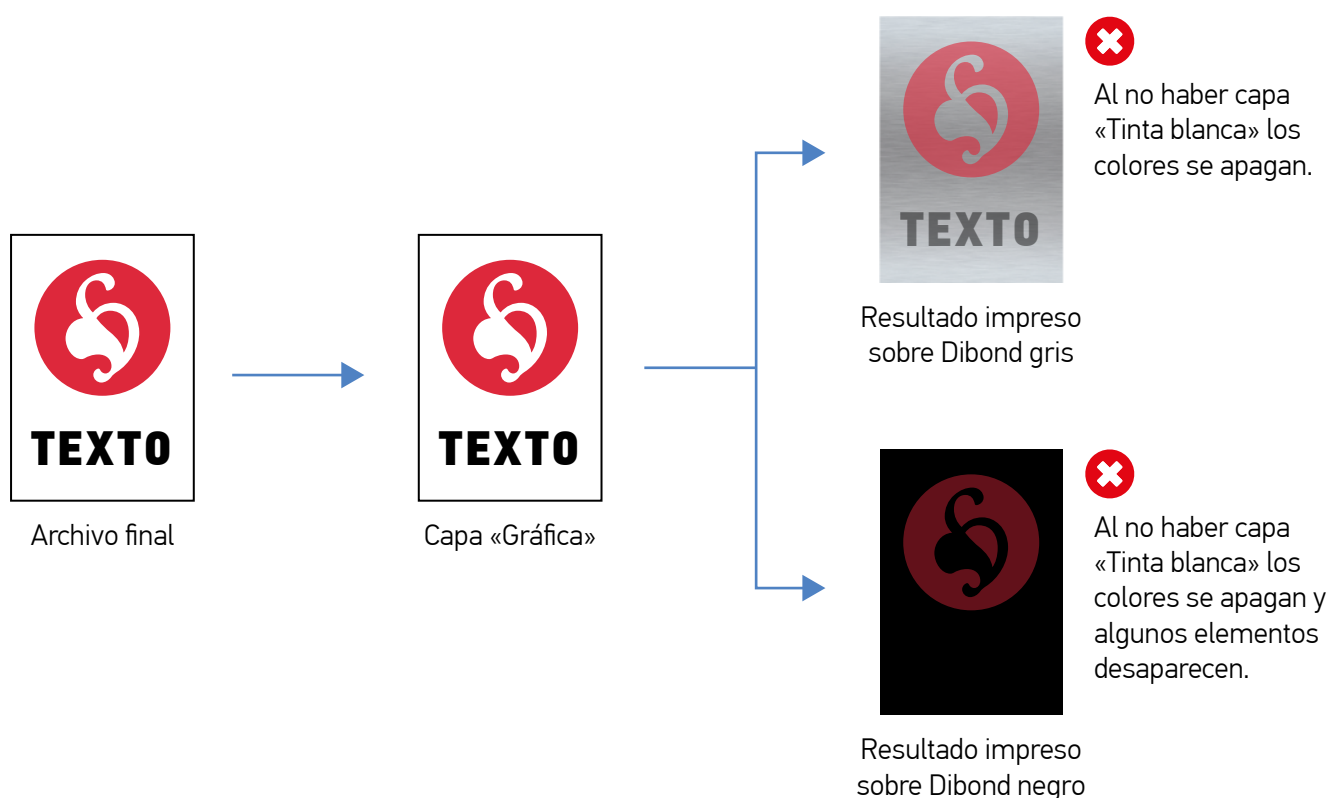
TEXTO

Archivo final

TEXTO

Capa «Gráfica»

TEXTO

Resultado impreso sobre Dibond gris

Al no haber capa «Tinta blanca» los colores se apagan.

Resultado impreso sobre Dibond negro

Al no haber capa «Tinta blanca» los colores se apagan y algunos elementos desaparecen.